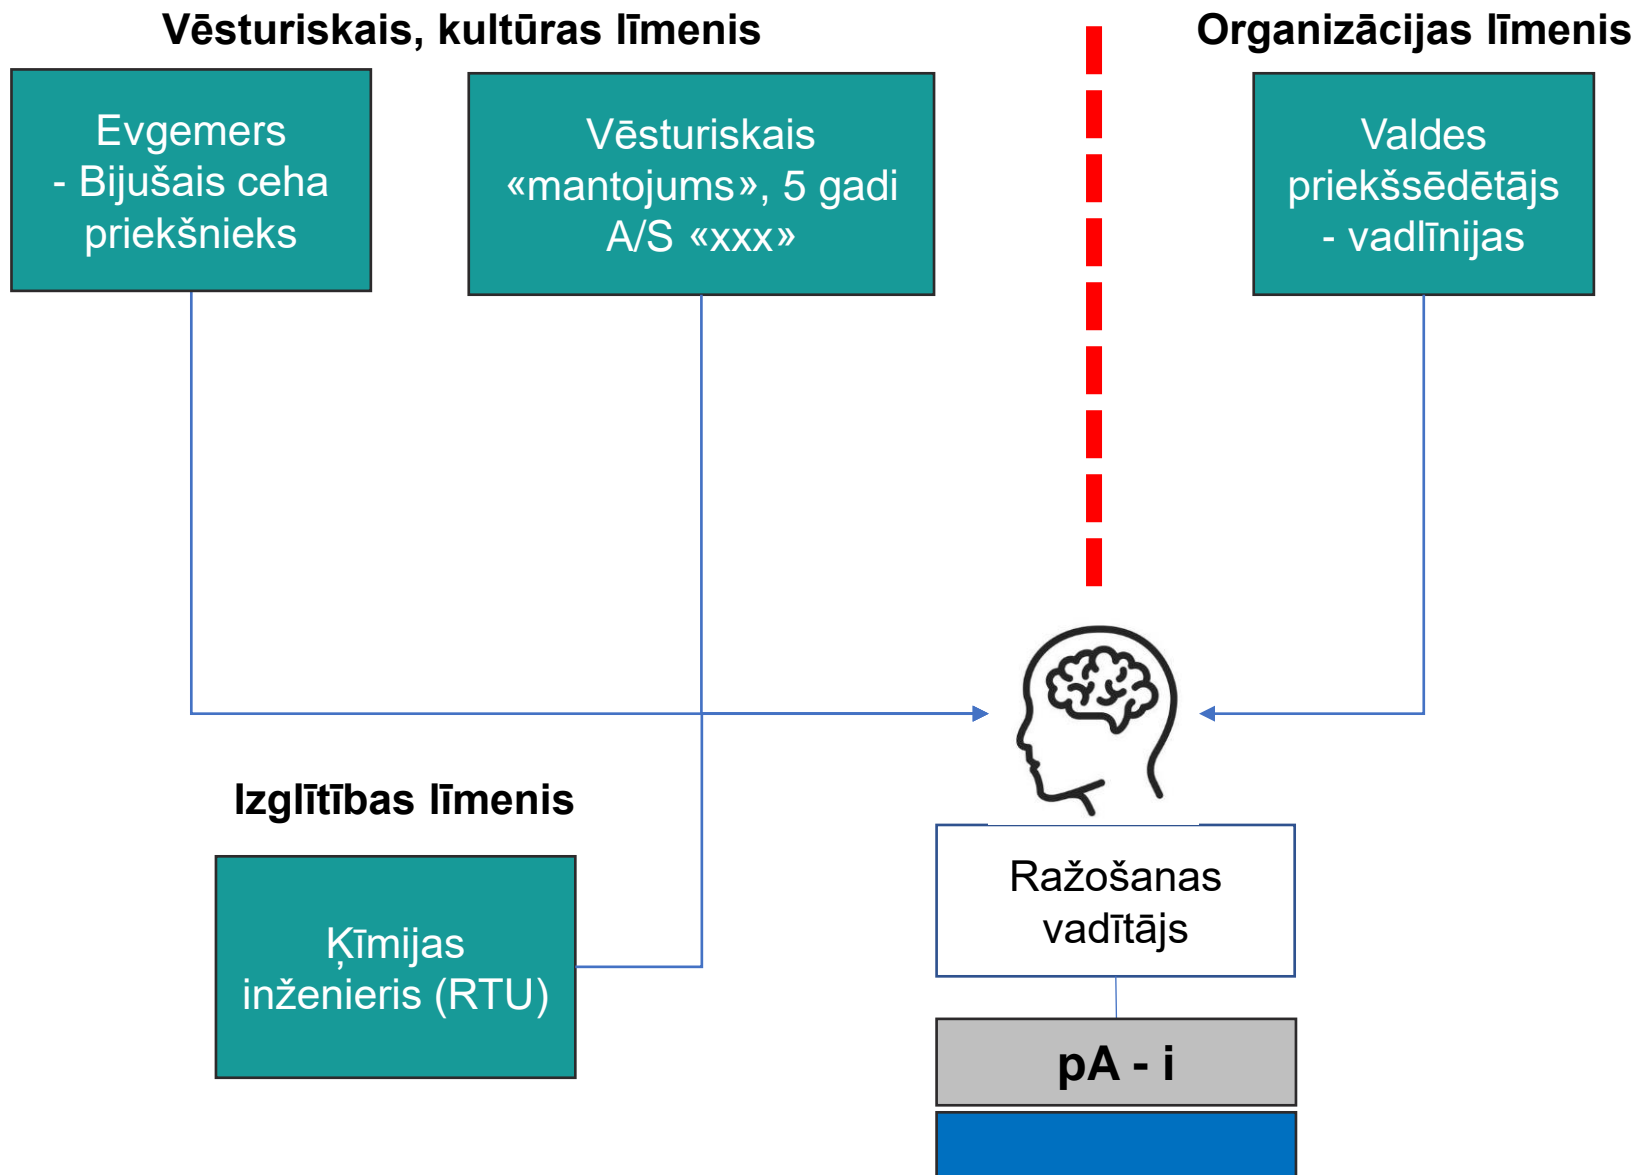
Vēsturiskais, kultūras līmenis

Organizācijas līmenis

Evgemers
- Bijušais ceha priekšnieks

Vēsturiskais «mantojums», 5 gadi A/S «xxx»

Valdes priekšsēdētājs
- vadlīnijas

Izglītības līmenis

Ķīmijas inženieris (RTU)

Ražošanas vadītājs

pA - i